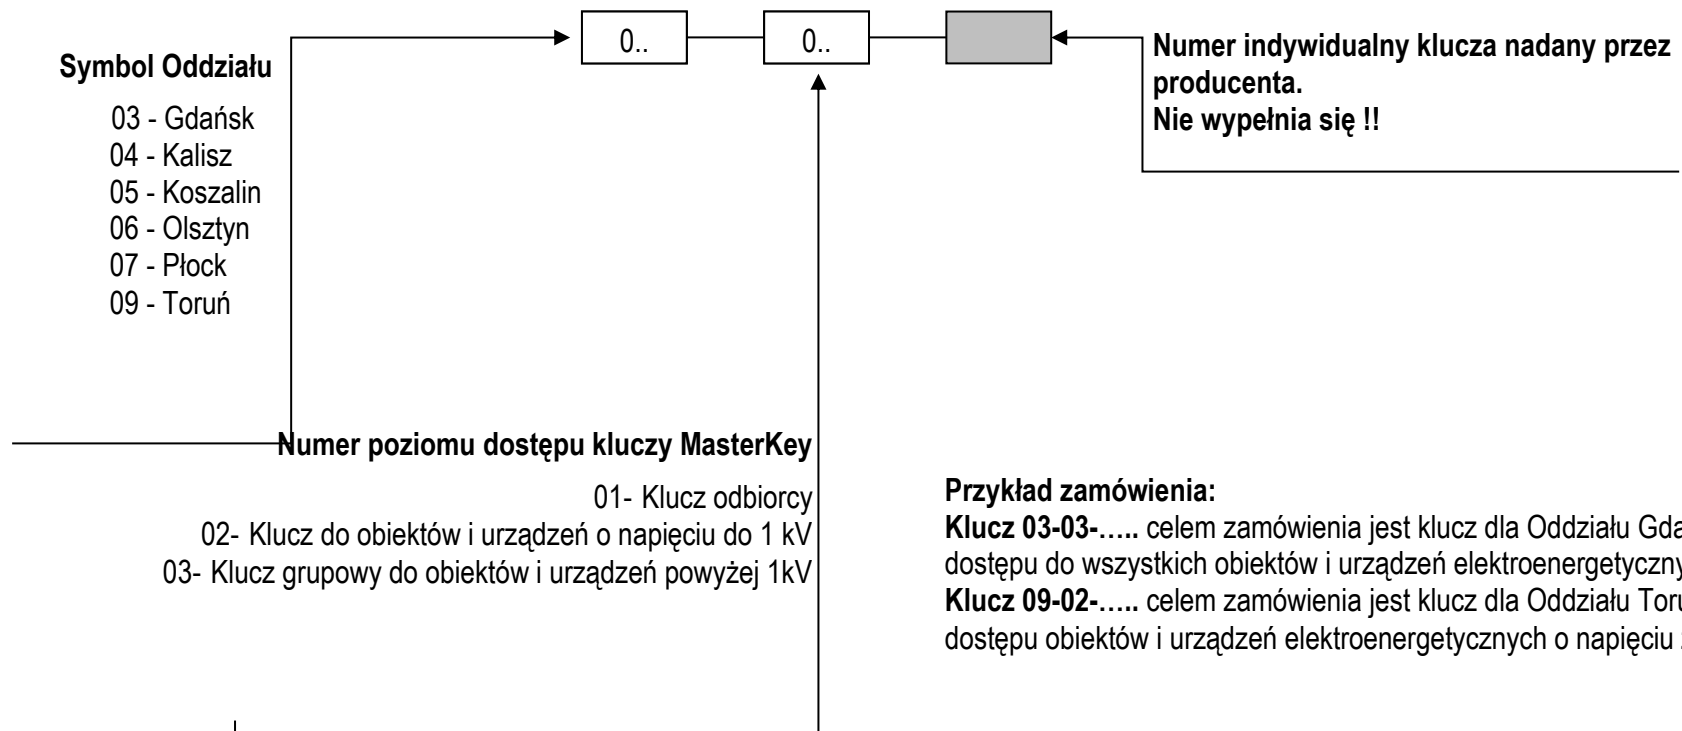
0..

0..

Symbol Oddziału

03 - Gdańsk
04 - Kalisz
05 - Koszalin
06 - Olsztyn
07 - Płock
09 - Toruń

Numer indywidualny klucza nadany przez producenta.
Nie wypełnia się !!

Numer poziomu dostępu kluczy MasterKey

01- Klucz odbiorcy
02- Klucz do obiektów i urządzeń o napięciu do 1 kV
03- Klucz grupowy do obiektów i urządzeń powyżej 1kV

Przykład zamówienia:
**Klucz 03-03-…..** celem zamówienia jest klucz dla Oddziału Gda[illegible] dostępu do wszystkich obiektów i urządzeń elektroenergetyczny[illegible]
**Klucz 09-02-…..** celem zamówienia jest klucz dla Oddziału Toru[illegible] dostępu obiektów i urządzeń elektroenergetycznych o napięciu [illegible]